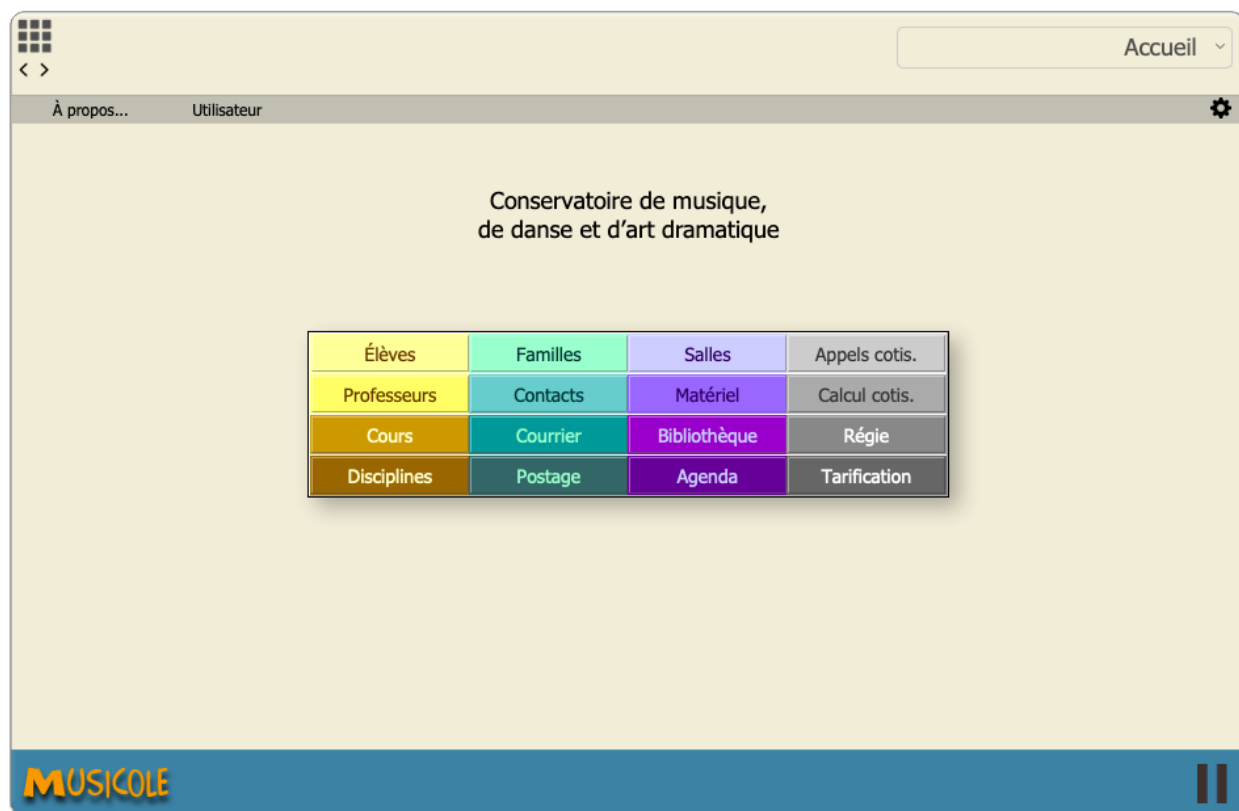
< >

Accueil

À propos... Utilisateur

Conservatoire de musique,
de danse et d'art dramatique

| Élèves | Familles | Salles | Appels cotis. |
|---|---|---|---|
| Professeurs | Contacts | Matériel | Calcul cotis. |
| Cours | Courrier | Bibliothèque | Régie |
| Disciplines | Postage | Agenda | Tarification |

MUSICOLE